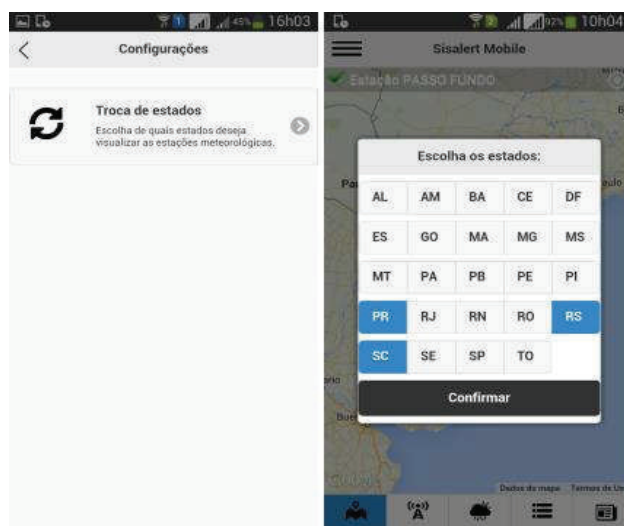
45% 16h03

Configurações

Troca de estados

Escolha de quais estados deseja visualizar as estações meteorológicas.

92% 10h04

Sisalert Mobile

Estação PASSO FUNDO

Escolha os estados:

| AL | AM | BA | CE | DF |
|---|---|---|---|---|
| ES | GO | MA | MG | MS |
| MT | PA | PB | PE | PI |
| PR | RJ | RN | RO | RS |
| SC | SE | SP | TO | |

Confirmar

Dados do mapa Termos de Uso